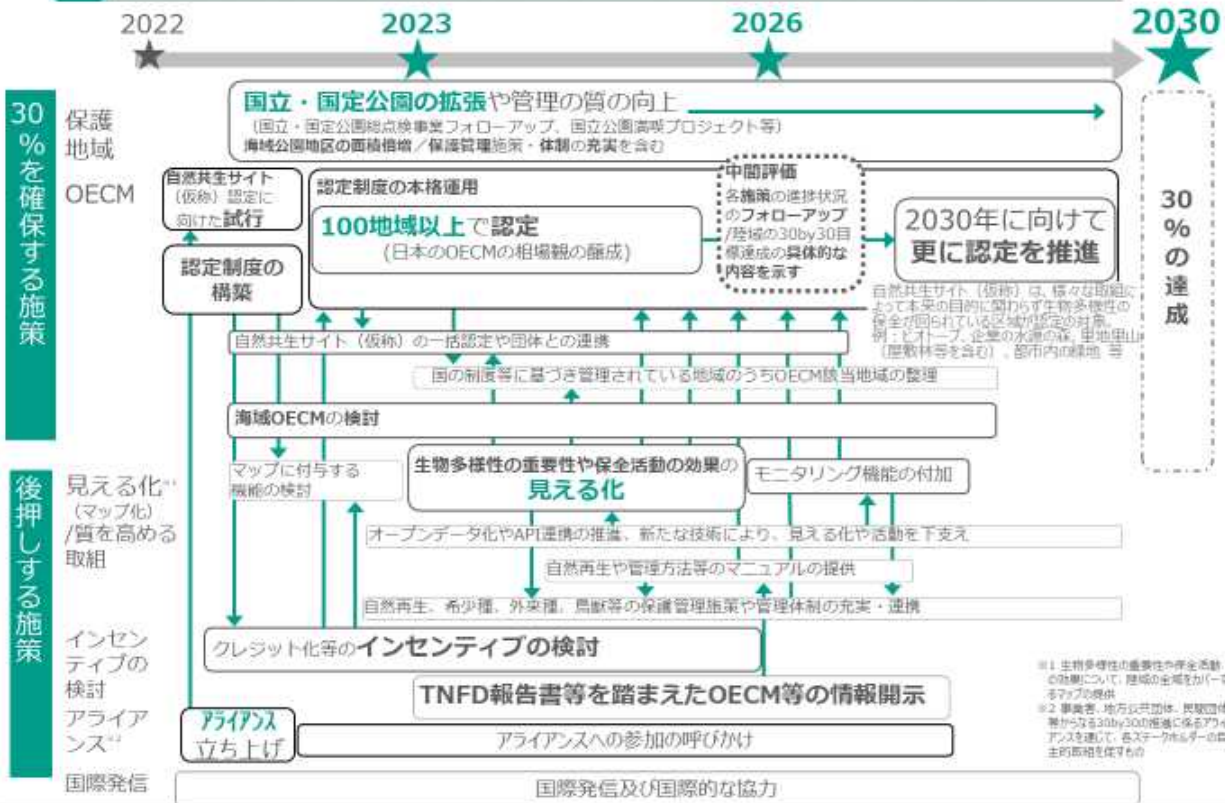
2022
2023
2026
2030

30%を確保する施策

保護地域

国立・国定公園の拡張や管理の質の向上
（国立・国定公園総点検事業フォローアップ、国立公園満喫プロジェクト等）
海域公園地区の面積倍増／保護管理施策・体制の充実を含む

OECM

自然共生サイト（仮称）認定に向けた試行

認定制度の構築

認定制度の本格運用

100地域以上で認定
（日本のOECMの相場観の醸成）

中間評価
各施策の進捗状況のフォローアップ/陸域の30by30目標達成の具体的な内容を示す

2030年に向けて更に認定を推進

自然共生サイト（仮称）は、様々な取組によって本来の目的に関わらず生物多様性の保全が図られている区域が認定の対象。例：ビオトープ、企業の水源の森、里地里山（屋敷林等を含む）、都市内の緑地 等

30%の達成

自然共生サイト（仮称）の一括認定や団体との連携

国の制度等に基づき管理されている地域のうちOECM該当地域の整理

海域OECMの検討

後押しする施策

見える化※1（マップ化）/質を高める取組

マップに付与する機能の検討

生物多様性の重要性や保全活動の効果の見える化

モニタリング機能の付加

オープンデータ化やAPI連携の推進、新たな技術により、見える化や活動を下支え

自然再生や管理方法等のマニュアルの提供

自然再生、希少種、外来種、鳥獣等の保護管理施策や管理体制の充実・連携

インセンティブの検討

クレジット化等のインセンティブの検討

TNFD報告書等を踏まえたOECM等の情報開示

アライアンス※2

アライアンス立ち上げ

アライアンスへの参加の呼びかけ

国際発信

国際発信及び国際的な協力

※1 生物多様性の重要性や保全活動の効果について、陸域の全域をカバーするマップの提供
※2 事業者、地方公共団体、民間団体等からなる30by30の推進に係るアライアンスを通じて、各ステークホルダーの自主的取組を促すもの